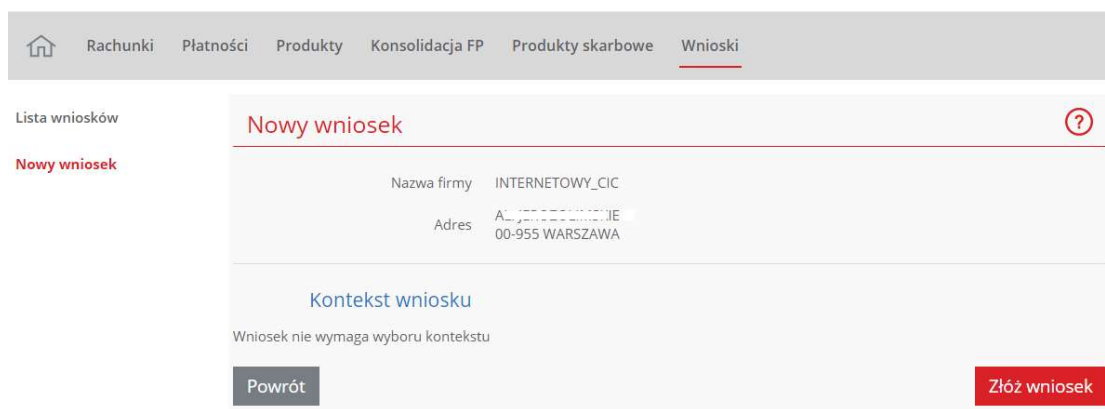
Rachunki Płatności Produkty Konsolidacja FP Produkty skarbowe Wnioski

Lista wniosków

Nowy wniosek

Nowy wniosek

?

Nazwa firmy INTERNETOWY_CIC

Adres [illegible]
00-955 WARSZAWA

Kontekst wniosku

Wniosek nie wymaga wyboru kontekstu

Powrót

Złóż wniosek